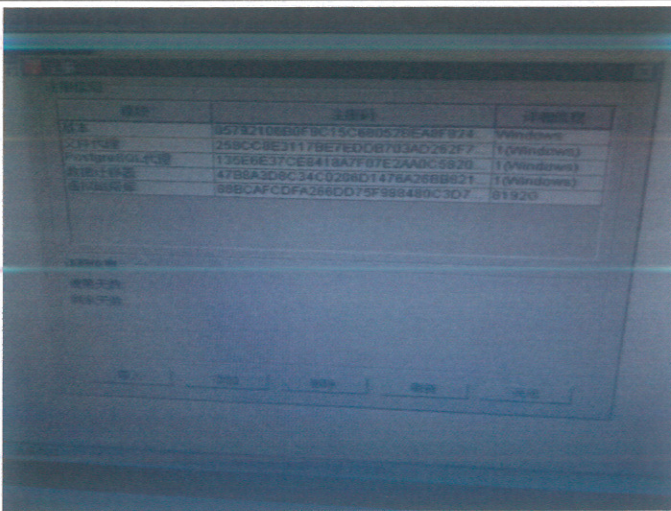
| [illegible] | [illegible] | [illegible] |
|---|---|---|
| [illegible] | 0579210BB0F8C15C88052BEA8F824 | Windows |
| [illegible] | 259CC8E3117BE7EDDB7D3AD262F7 | 1(Windows) |
| PostgreSQL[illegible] | 135E6E37CE8418A7F07E2AA0C5820 | 1(Windows) |
| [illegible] | 47B6A3D8C34C0208D1476A26BB621 | 1(Windows) |
| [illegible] | 88BCAFCDFA266DD75F988480C3D7 | 81920 |

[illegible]

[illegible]

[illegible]

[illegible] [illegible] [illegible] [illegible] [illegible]